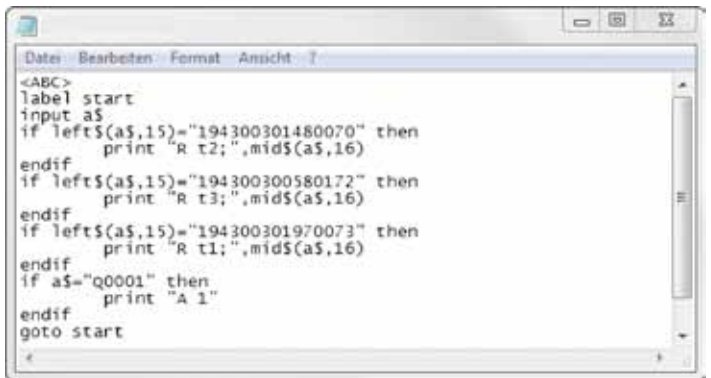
Datei Bearbeiten Format Ansicht ?

<ABC>
label start
input a$
if left$(a$,15)="194300301480070" then
print "R t2;",mid$(a$,16)
endif
if left$(a$,15)="194300300580172" then
print "R t3;",mid$(a$,16)
endif
if left$(a$,15)="194300301970073" then
print "R t1;",mid$(a$,16)
endif
if a$="Q0001" then
print "A 1"
endif
goto start